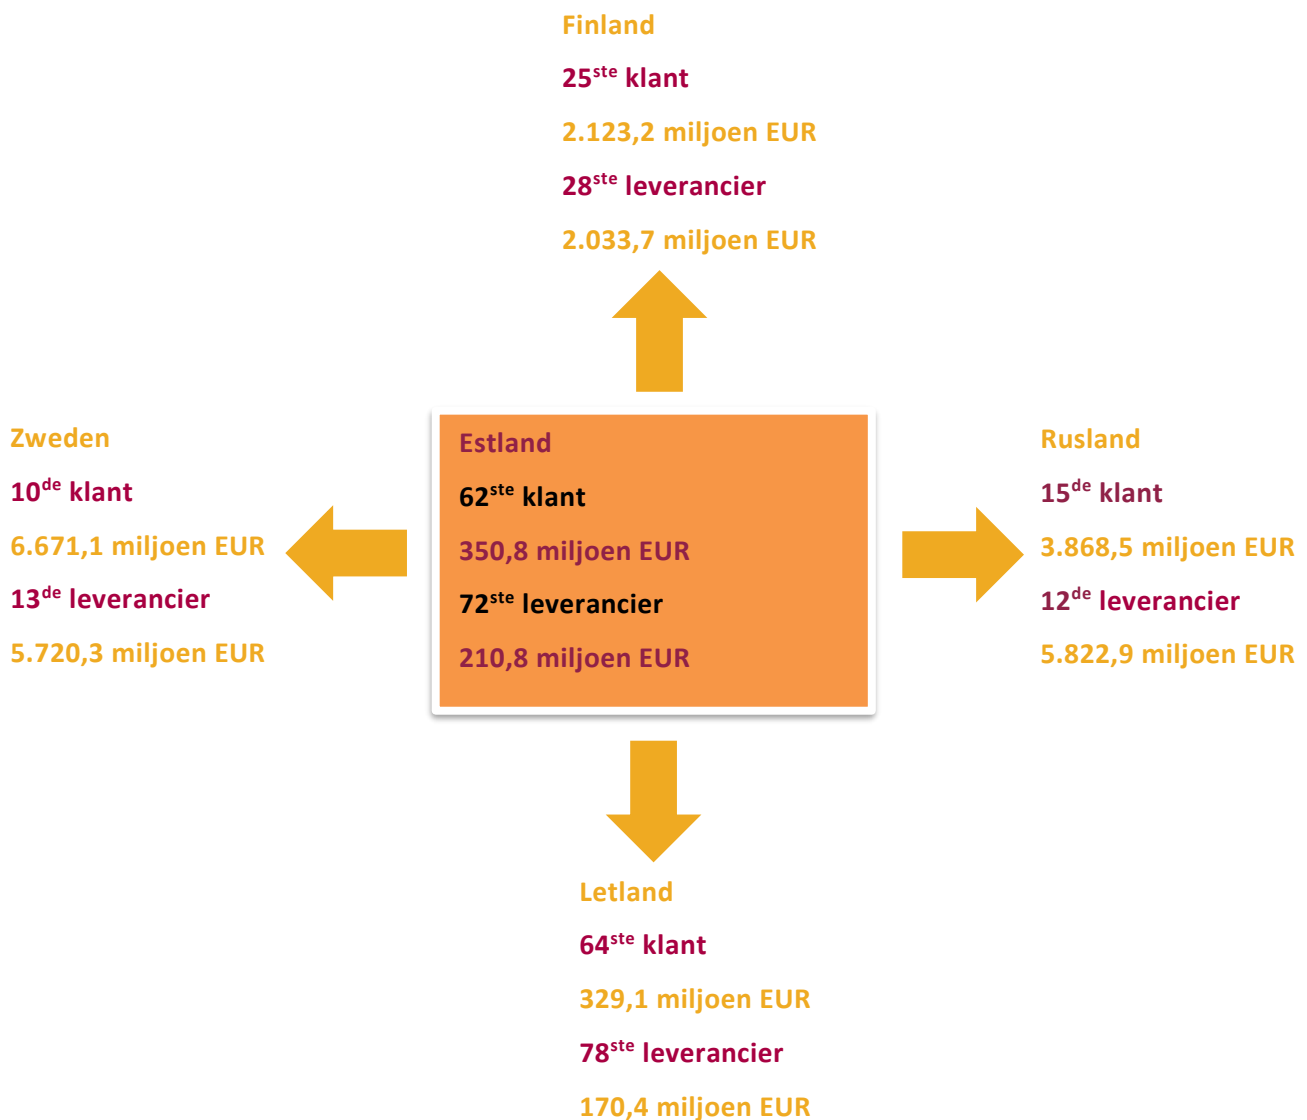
Finland

25$^{ste}$ klant

2.123,2 miljoen EUR

28$^{ste}$ leverancier

2.033,7 miljoen EUR

Zweden

10$^{de}$ klant

6.671,1 miljoen EUR

13$^{de}$ leverancier

5.720,3 miljoen EUR

Estland

62$^{ste}$ klant

350,8 miljoen EUR

72$^{ste}$ leverancier

210,8 miljoen EUR

Rusland

15$^{de}$ klant

3.868,5 miljoen EUR

12$^{de}$ leverancier

5.822,9 miljoen EUR

Letland

64$^{ste}$ klant

329,1 miljoen EUR

78$^{ste}$ leverancier

170,4 miljoen EUR